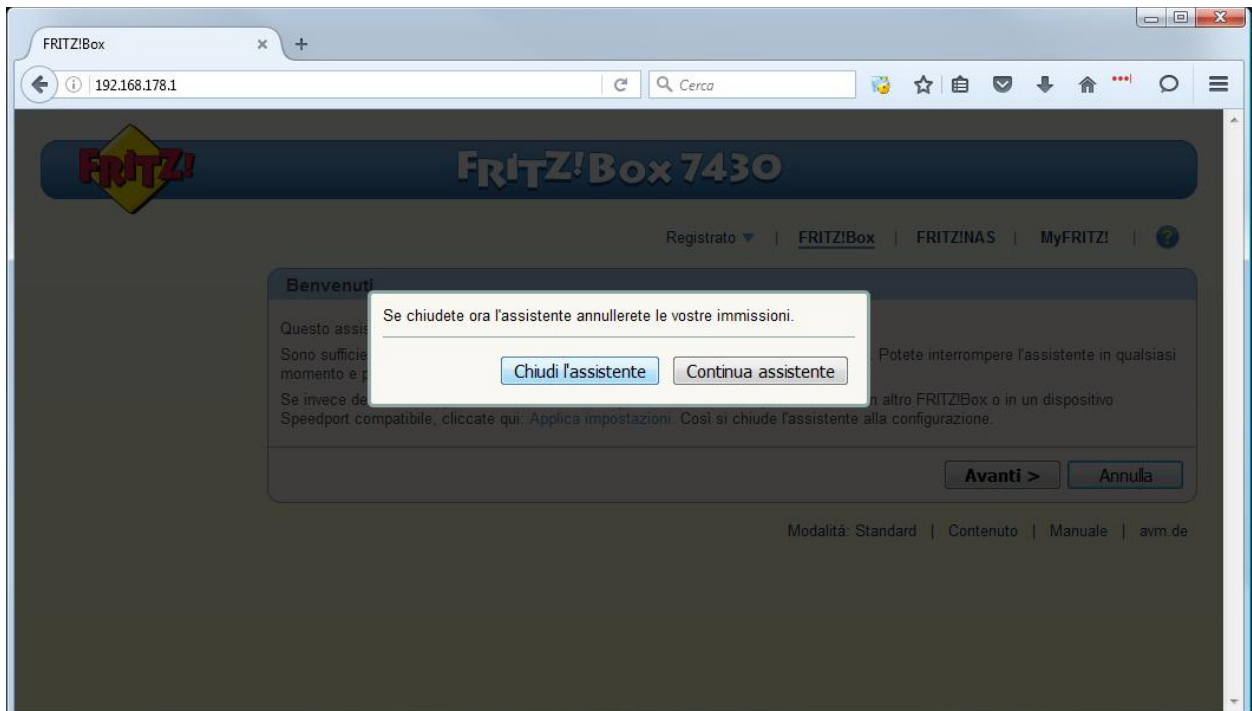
FRITZ!Box

192.168.178.1

Cerca

FRITZ!

FRITZ!Box 7430

Registrato | FRITZ!Box | FRITZ!NAS | MyFRITZ! | ?

Benvenuti

Questo assis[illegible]

Sono sufficie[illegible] Potete interrompere l'assistente in qualsiasi momento e p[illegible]

Se invece de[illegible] n altro FRITZ!Box o in un dispositivo Speedport compatibile, cliccate qui: Applica impostazioni. Così si chiude l'assistente alla configurazione.

Se chiudete ora l'assistente annullerete le vostre immissioni.

Chiudi l'assistente

Continua assistente

Avanti >

Annulla

Modalità: Standard | Contenuto | Manuale | avm.de